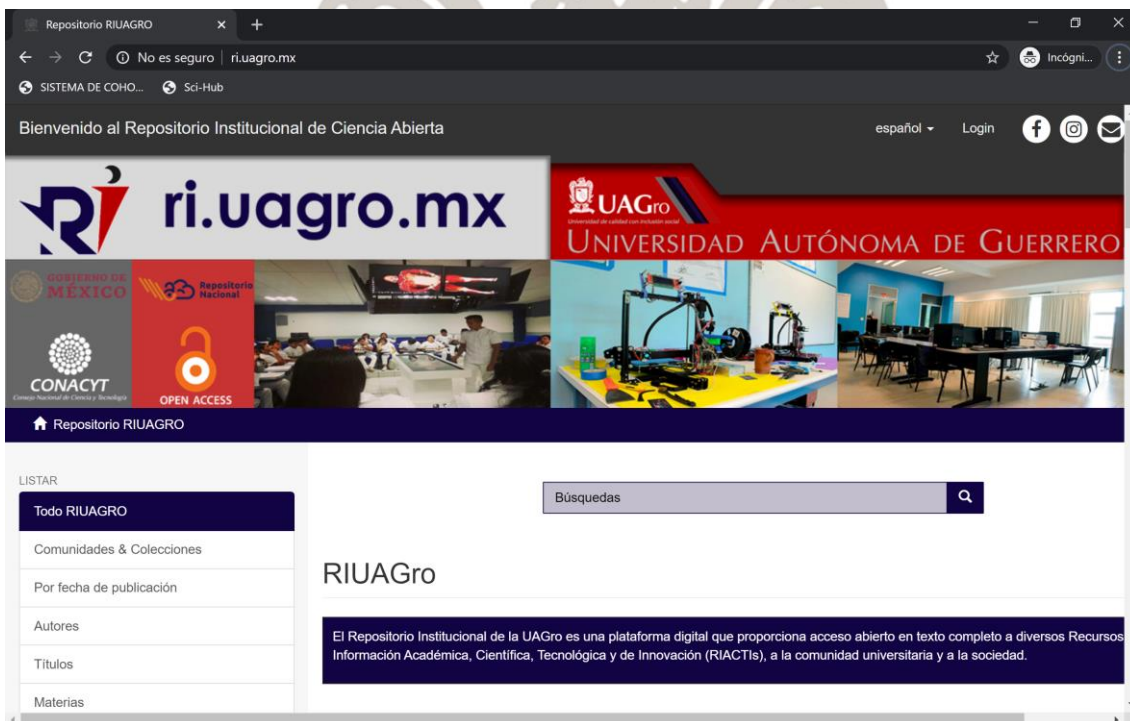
Repositorio RIUAGRO × +
No es seguro | ri.uagro.mx
Incógni...
SISTEMA DE COHO... Sci-Hub

Bienvenido al Repositorio Institucional de Ciencia Abierta
español Login

ri.uagro.mx
UAGro
Universidad de calidad con inclusión social
UNIVERSIDAD AUTÓNOMA DE GUERRERO
GOBIERNO DE MÉXICO
Repositorio Nacional
CONACYT
Consejo Nacional de Ciencia y Tecnología
OPEN ACCESS

Repositorio RIUAGRO

LISTAR
Todo RIUAGRO
Comunidades & Colecciones
Por fecha de publicación
Autores
Títulos
Materias

Búsquedas

RIUAGro

El Repositorio Institucional de la UAGro es una plataforma digital que proporciona acceso abierto en texto completo a diversos Recursos Información Académica, Científica, Tecnológica y de Innovación (RIACTIs), a la comunidad universitaria y a la sociedad.